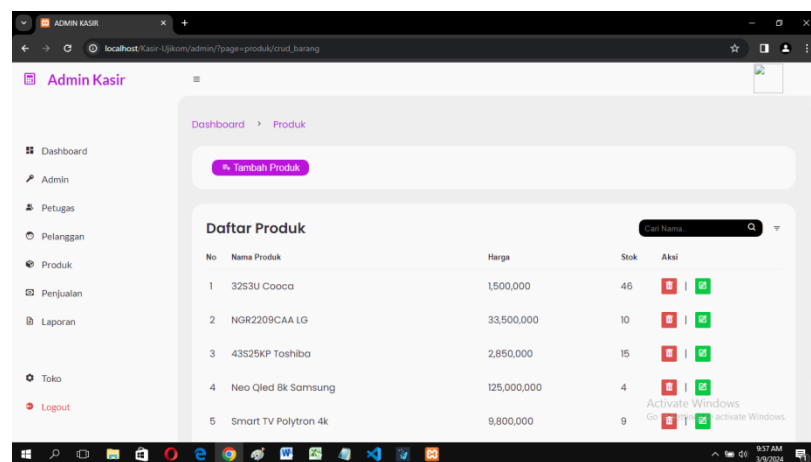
ADMIN KASIR

localhost/Kasir-Ujikom/admin/?page=produk/crud_barang

Admin Kasir

Dashboard
Admin
Petugas
Pelanggan
Produk
Penjualan
Laporan

Toko
Logout

Dashboard > Produk

Tambah Produk

Daftar Produk

Cari Nama...

| No | Nama Produk | Harga | Stok | Aksi |
|---|---|---|---|---|
| 1 | 32S3U Cooca | 1,500,000 | 46 | \| |
| 2 | NGR2209CAA LG | 33,500,000 | 10 | \| |
| 3 | 43S25KP Toshiba | 2,850,000 | 15 | \| |
| 4 | Neo Qled 8k Samsung | 125,000,000 | 4 | \| |
| 5 | Smart TV Polytron 4k | 9,800,000 | 9 | \| |

Activate Windows
Go to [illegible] to activate Windows.

9:57 AM
3/9/2024